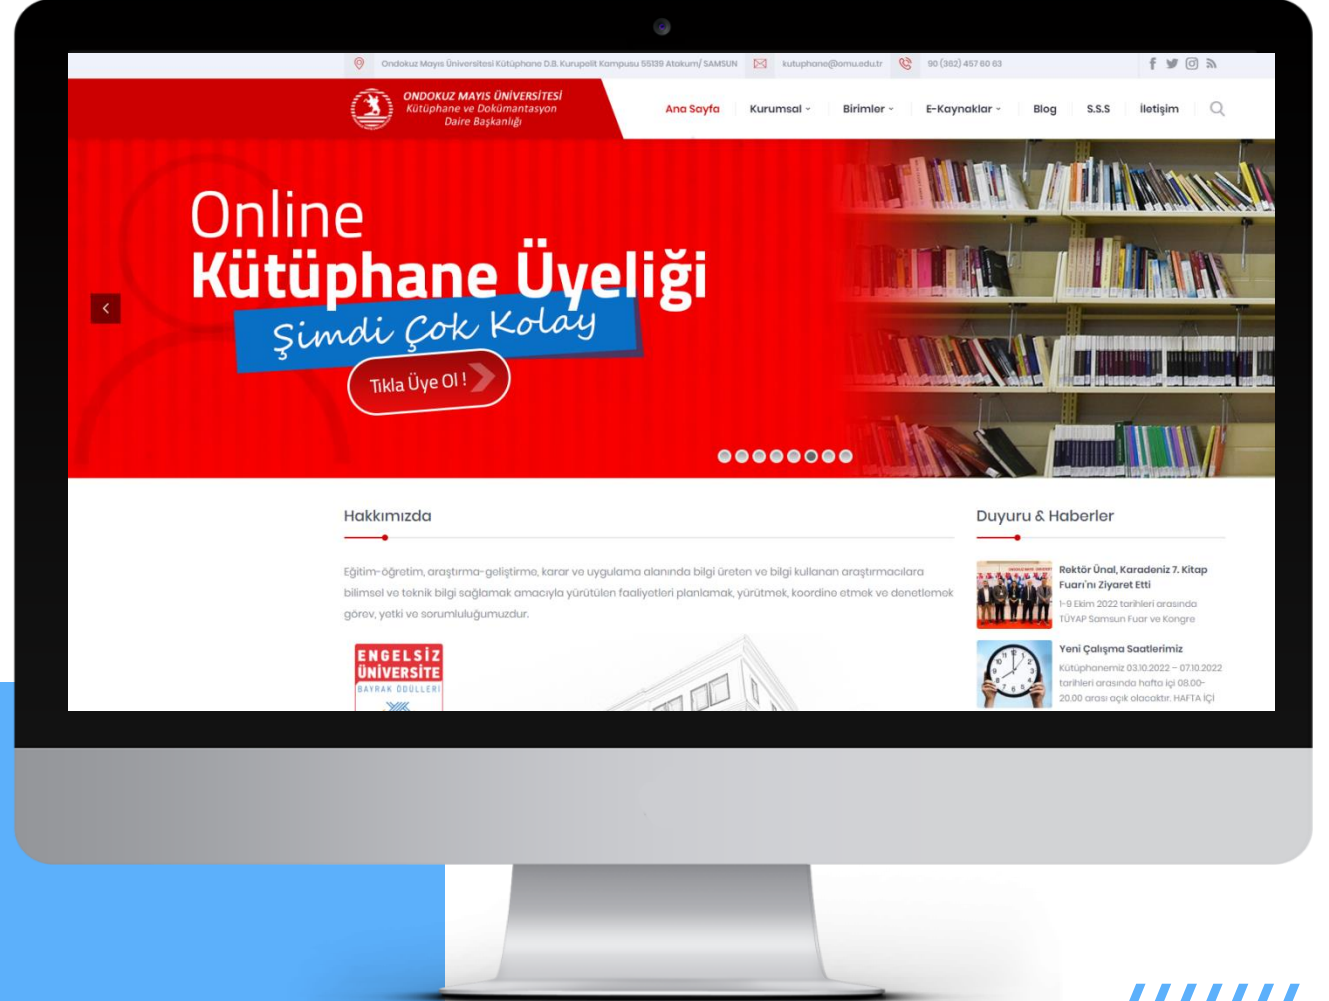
Ondokuz Mayıs Üniversitesi Kütüphane D.B. Kurupelit Kampusu 55139 Atakum/ SAMSUN kutuphane@omu.edu.tr 90 (362) 457 60 63

ONDOKUZ MAYIS ÜNİVERSİTESİ
Kütüphane ve Dokümantasyon Daire Başkanlığı

Ana Sayfa Kurumsal Birimler E-Kaynaklar Blog S.S.S İletişim

Online
Kütüphane Üyeliği
Şimdi Çok Kolay
Tıkla Üye Ol !

Hakkımızda

Eğitim-öğretim, araştırma-geliştirme, karar ve uygulama alanında bilgi üreten ve bilgi kullanan araştırmacılara bilimsel ve teknik bilgi sağlamak amacıyla yürütülen faaliyetleri planlamak, yürütmek, koordine etmek ve denetlemek görev, yetki ve sorumluluğumuzdur.

ENGELSİZ ÜNİVERSİTE BAYRAK ÖDÜLLERİ

Duyuru & Haberler

Rektör Ünal, Karadeniz 7. Kitap Fuarı'nı Ziyaret Etti
1-9 Ekim 2022 tarihleri arasında TÜYAP Samsun Fuar ve Kongre

Yeni Çalışma Saatlerimiz
Kütüphanemiz 03.10.2022 – 07.10.2022 tarihleri arasında hafta içi 08.00-20.00 arası açık olacaktır. HAFTA İÇİ